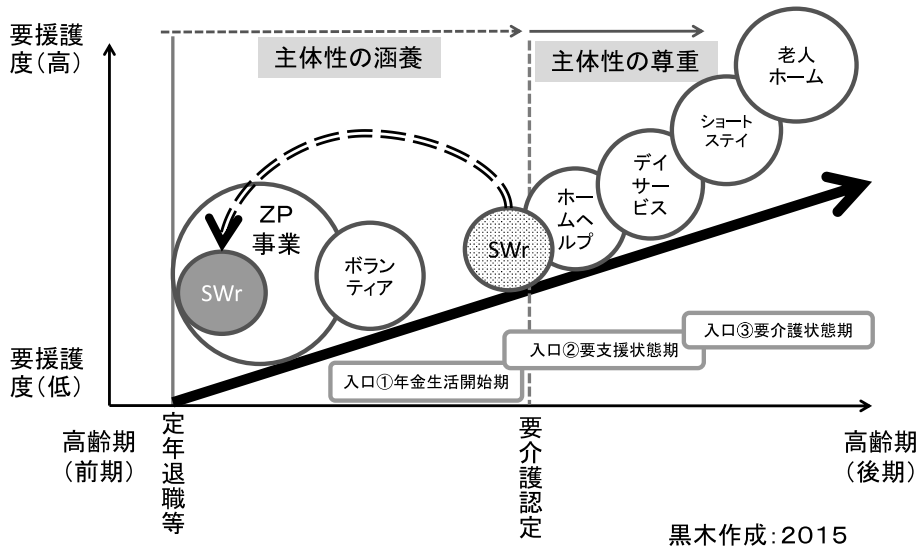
要援護度(高)

主体性の涵養

主体性の尊重

老人ホーム

ショートステイ

デイサービス

ホームヘルプ

ZP事業

SWr

ボランティア

SWr

要援護度(低)

入口③要介護状態期

入口②要支援状態期

入口①年金生活開始期

高齢期(前期)

定年退職等

要介護認定

高齢期(後期)

黒木作成:2015